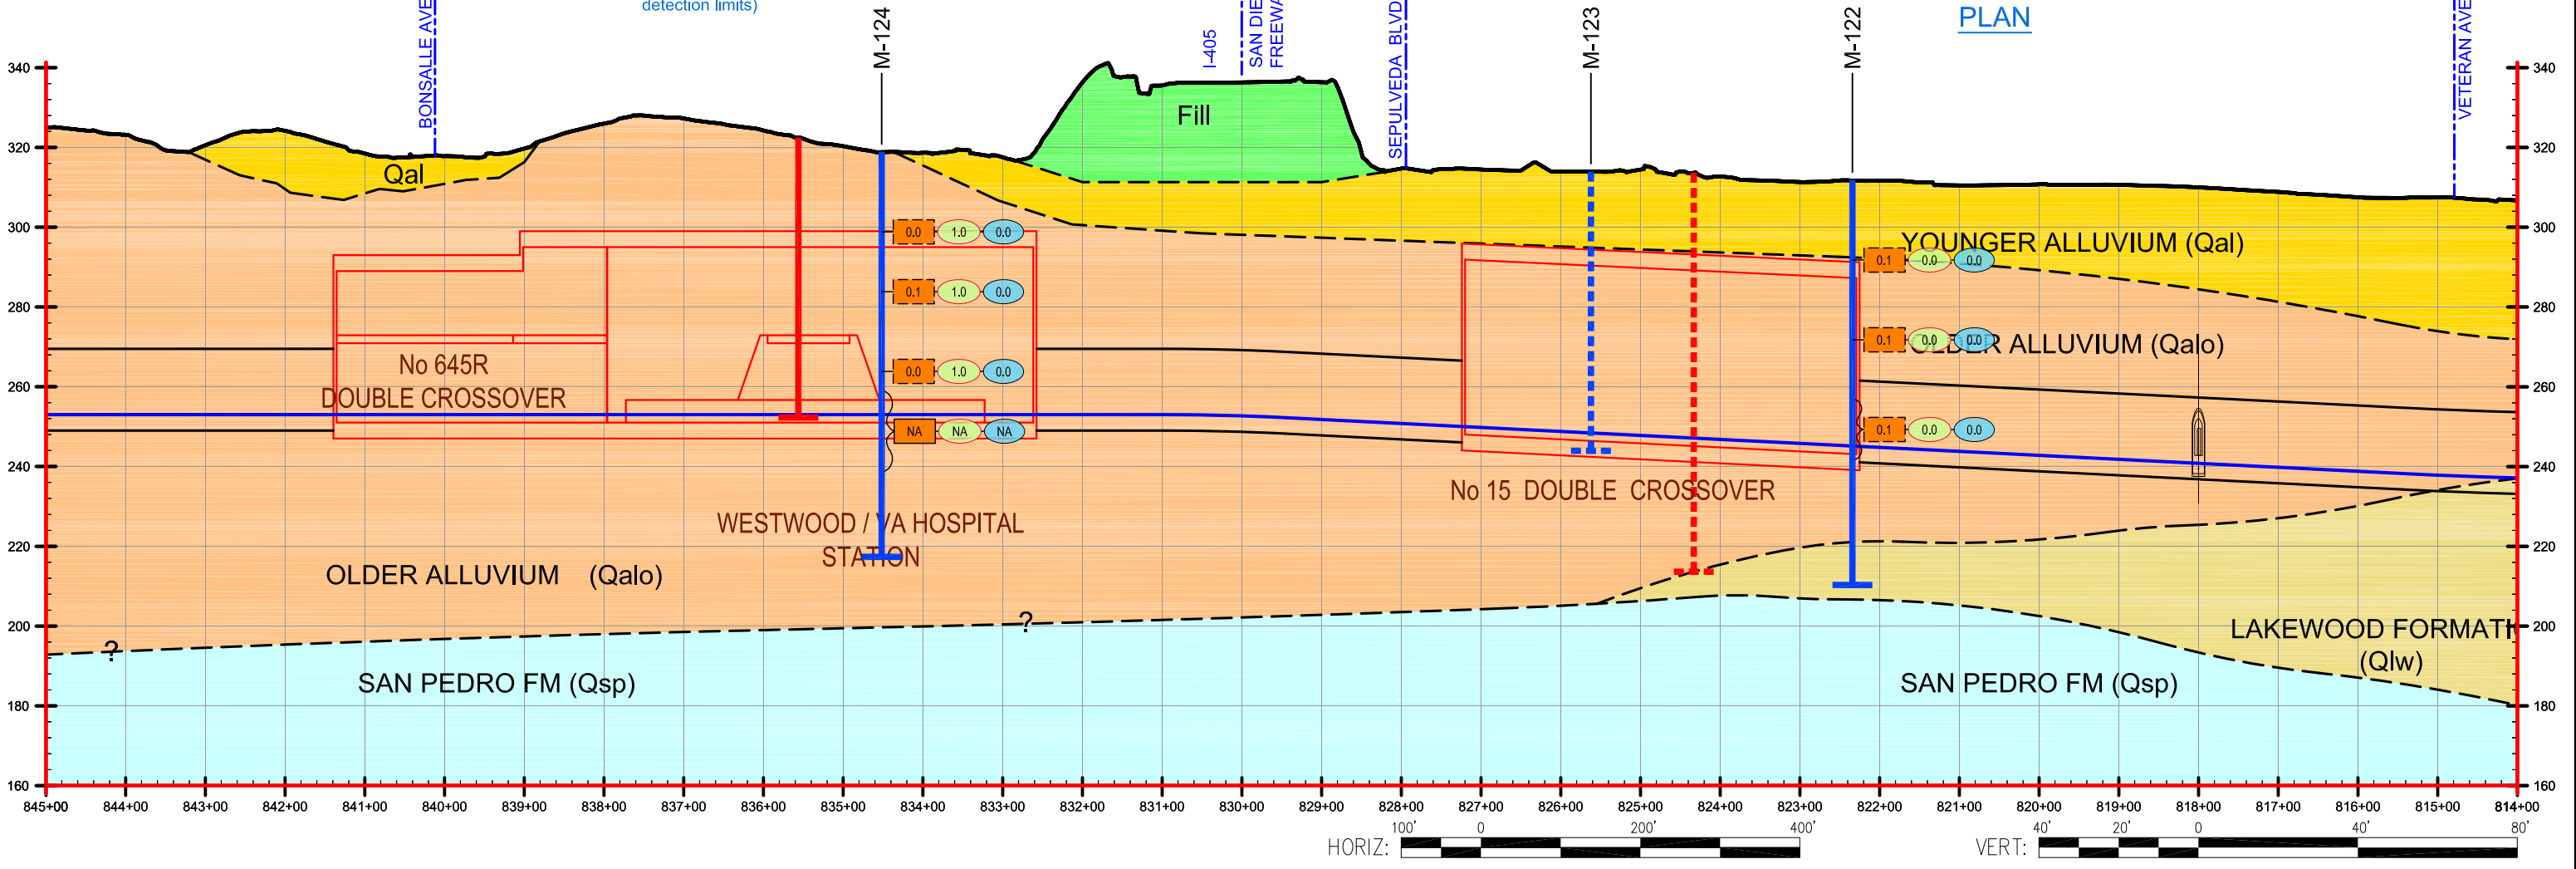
detection limits)

BONSALLE AVE

M-124

I-405

SAN DIE FREEWA

SEPULVEDA BLVD

M-123

M-122

PLAN

VETERAN AVE

340
320
300
280
260
240
220
200
180
160

Fill

Qal

YOUNGER ALLUVIUM (Qal)

OLDER ALLUVIUM (Qalo)

0.0 1.0 0.0
0.1 1.0 0.0
0.0 1.0 0.0
NA NA NA

0.1 0.0 0.0
0.1 0.0 0.0
0.1 0.0 0.0

No 645R
DOUBLE CROSSOVER

No 15 DOUBLE CROSSOVER

WESTWOOD / VA HOSPITAL STATION

OLDER ALLUVIUM (Qalo)

?

?

LAKEWOOD FORMATI (Qlw)

SAN PEDRO FM (Qsp)

SAN PEDRO FM (Qsp)

845+00 844+00 843+00 842+00 841+00 840+00 839+00 838+00 837+00 836+00 835+00 834+00 833+00 832+00 831+00 830+00 829+00 828+00 827+00 826+00 825+00 824+00 823+00 822+00 821+00 820+00 819+00 818+00 817+00 816+00 815+00 814+00

HORIZ: 100' 0 200' 400'

VERT: 40' 20' 0 40' 80'